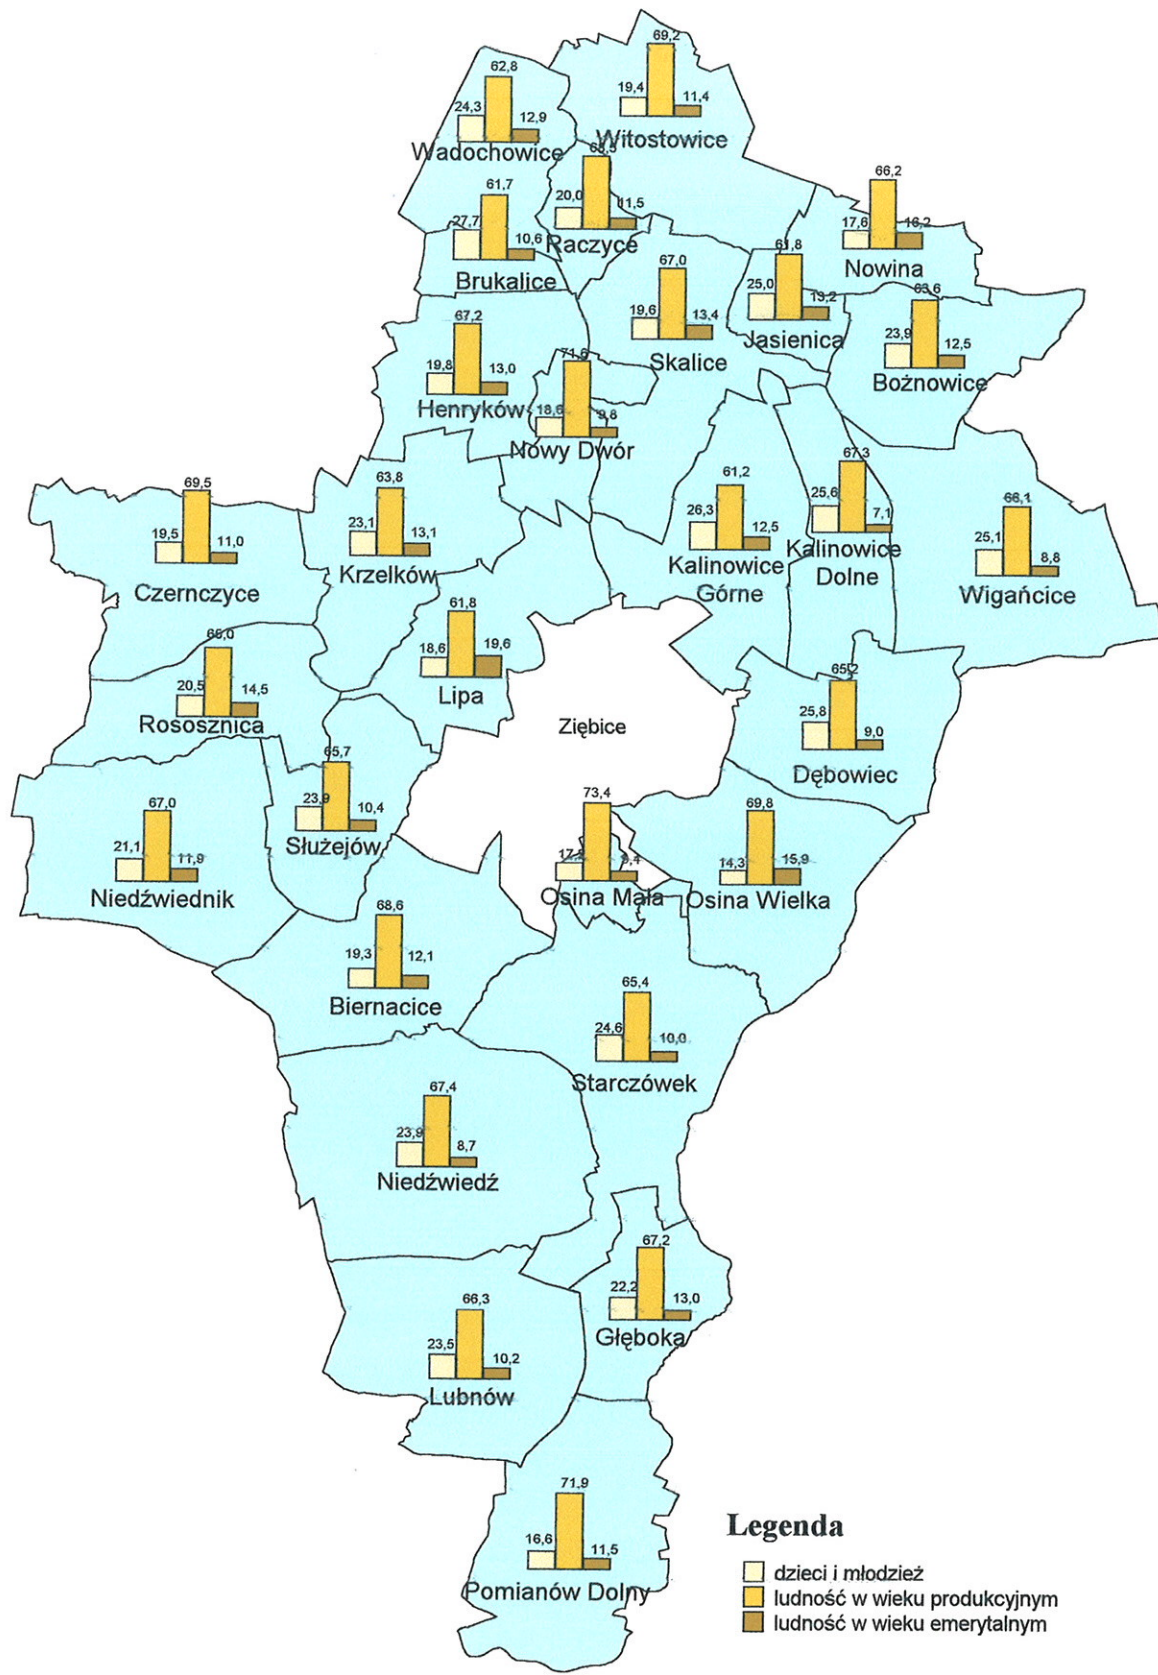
69,2
19,4
11,4
Witostowice

62,8
24,3
12,9
Wadochowice

68,5
20,0
11,5
Raczyce

61,7
27,7
10,6
Brukalice

66,2
17,6
16,2
Nowina

61,8
25,0
13,2
Jasienica

67,0
19,6
13,4
Skalice

63,6
23,9
12,5
Bożnowice

67,2
19,8
13,0
Henryków

71,6
18,6
9,8
Nowy Dwór

69,5
19,5
11,0
Czernczyce

63,8
23,1
13,1
Krzelków

61,2
26,3
12,5
Kalinowice Górne

67,3
25,6
7,1
Kalinowice Dolne

66,1
25,1
8,8
Wigańcice

61,8
18,6
19,6
Lipa

66,0
20,5
14,5
Rososznica

Ziębice

65,2
25,8
9,0
Dębowiec

65,7
23,9
10,4
Służejów

67,0
21,1
11,9
Niedźwiednik

73,4
17,2
9,4
Osina Mała

69,8
14,3
15,9
Osina Wielka

68,6
19,3
12,1
Biernacice

65,4
24,6
10,0
Starczówek

67,4
23,9
8,7
Niedźwiedź

67,2
22,2
13,0
Głęboka

66,3
23,5
10,2
Lubnów

71,9
16,6
11,5
Pomianów Dolny

Legenda
dzieci i młodzież
ludność w wieku produkcyjnym
ludność w wieku emerytalnym